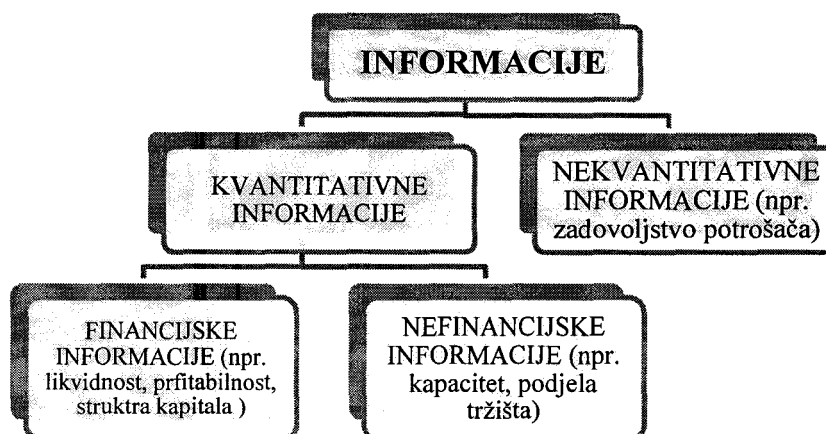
INFORMACIJE

KVANTITATIVNE INFORMACIJE

NEKVANTITATIVNE INFORMACIJE (npr. zadovoljstvo potrošača)

FINANCIJSKE INFORMACIJE (npr. likvidnost, prfitabilnost, struktra kapitala )

NEFINANCIJSKE INFORMACIJE (npr. kapacitet, podjela tržišta)